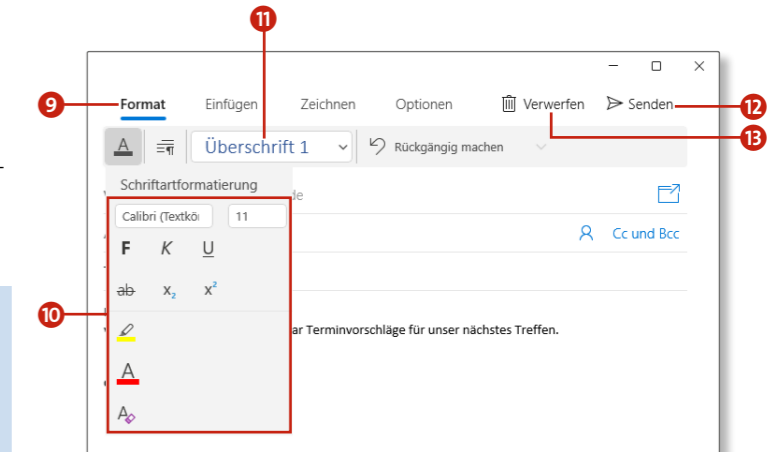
11

9 Format Einfügen Zeichnen Optionen Verwerfen Senden 12

A Überschrift 1 Rückgängig machen 13

Schriftartformatierung

de

Calibri (Textkö 11

Cc und Bcc

F K U

ab $x_2$ $x^2$

10

ar Terminvorschläge für unser nächstes Treffen.

A

A